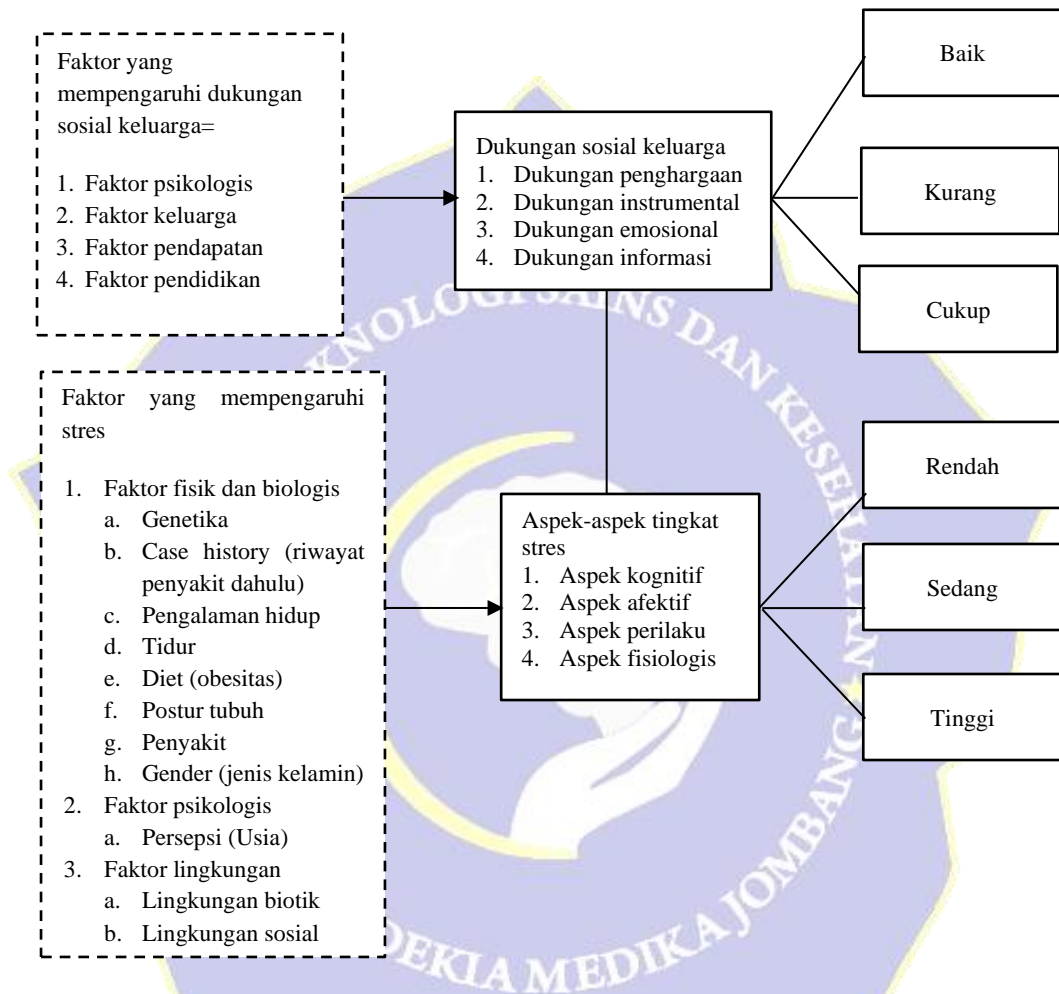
Faktor yang mempengaruhi dukungan sosial keluarga=

1. Faktor psikologis
2. Faktor keluarga
3. Faktor pendapatan
4. Faktor pendidikan

Dukungan sosial keluarga
1. Dukungan penghargaan
2. Dukungan instrumental
3. Dukungan emosional
4. Dukungan informasi

Baik

Kurang

Cukup

Faktor yang mempengaruhi stres

1. Faktor fisik dan biologis
a. Genetika
b. Case history (riwayat penyakit dahulu)
c. Pengalaman hidup
d. Tidur
e. Diet (obesitas)
f. Postur tubuh
g. Penyakit
h. Gender (jenis kelamin)
2. Faktor psikologis
a. Persepsi (Usia)
3. Faktor lingkungan
a. Lingkungan biotik
b. Lingkungan sosial

Aspek-aspek tingkat stres
1. Aspek kognitif
2. Aspek afektif
3. Aspek perilaku
4. Aspek fisiologis

Rendah

Sedang

Tinggi

TEKNOLOGI SAINS DAN KESEHATAN

INSAN CENDEKIA MEDIKA JOMBANG